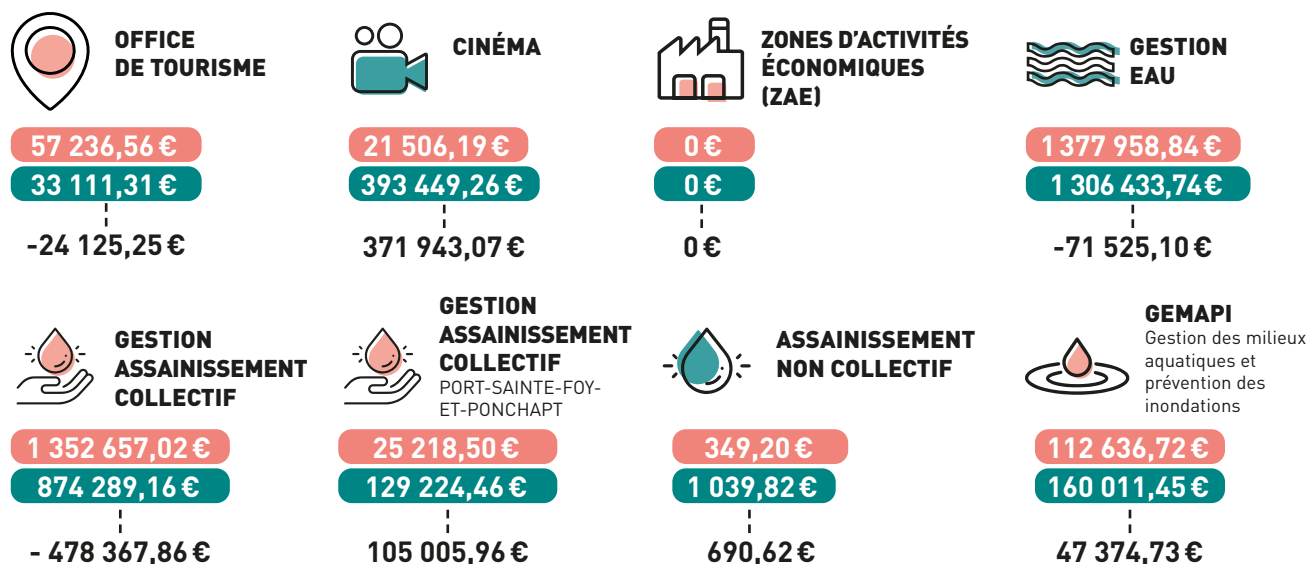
OFFICE DE TOURISME

57 236,56 €
33 111,31 €
-24 125,25 €

CINÉMA

21 506,19 €
393 449,26 €
371 943,07 €

ZONES D'ACTIVITÉS ÉCONOMIQUES (ZAE)

0 €
0 €
0 €

GESTION EAU

1 377 958,84 €
1 306 433,74 €
-71 525,10 €

GESTION ASSAINISSEMENT COLLECTIF

1 352 657,02 €
874 289,16 €
- 478 367,86 €

GESTION ASSAINISSEMENT COLLECTIF
PORT-SAINTE-FOY-ET-PONCHAPT

25 218,50 €
129 224,46 €
105 005,96 €

ASSAINISSEMENT NON COLLECTIF

349,20 €
1 039,82 €
690,62 €

GEMAPI
Gestion des milieux aquatiques et prévention des inondations

112 636,72 €
160 011,45 €
47 374,73 €